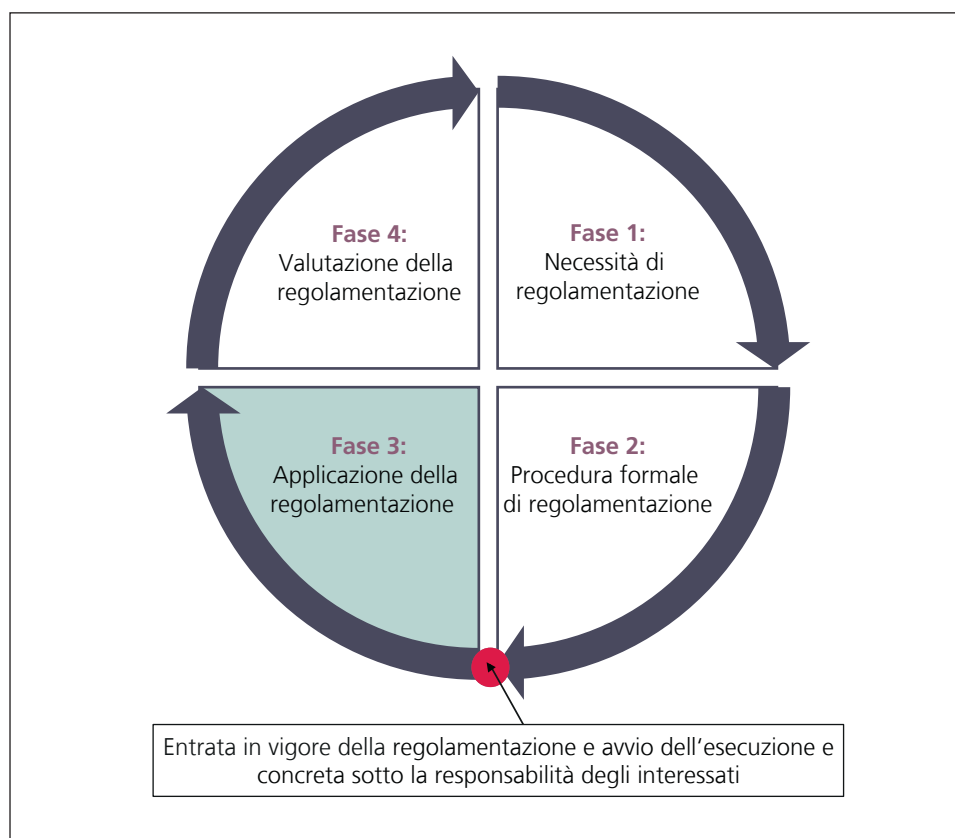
Fase 4:
Valutazione della regolamentazione

Fase 1:
Necessità di regolamentazione

Fase 3:
Applicazione della regolamentazione

Fase 2:
Procedura formale di regolamentazione

Entrata in vigore della regolamentazione e avvio dell'esecuzione e concreta sotto la responsabilità degli interessati